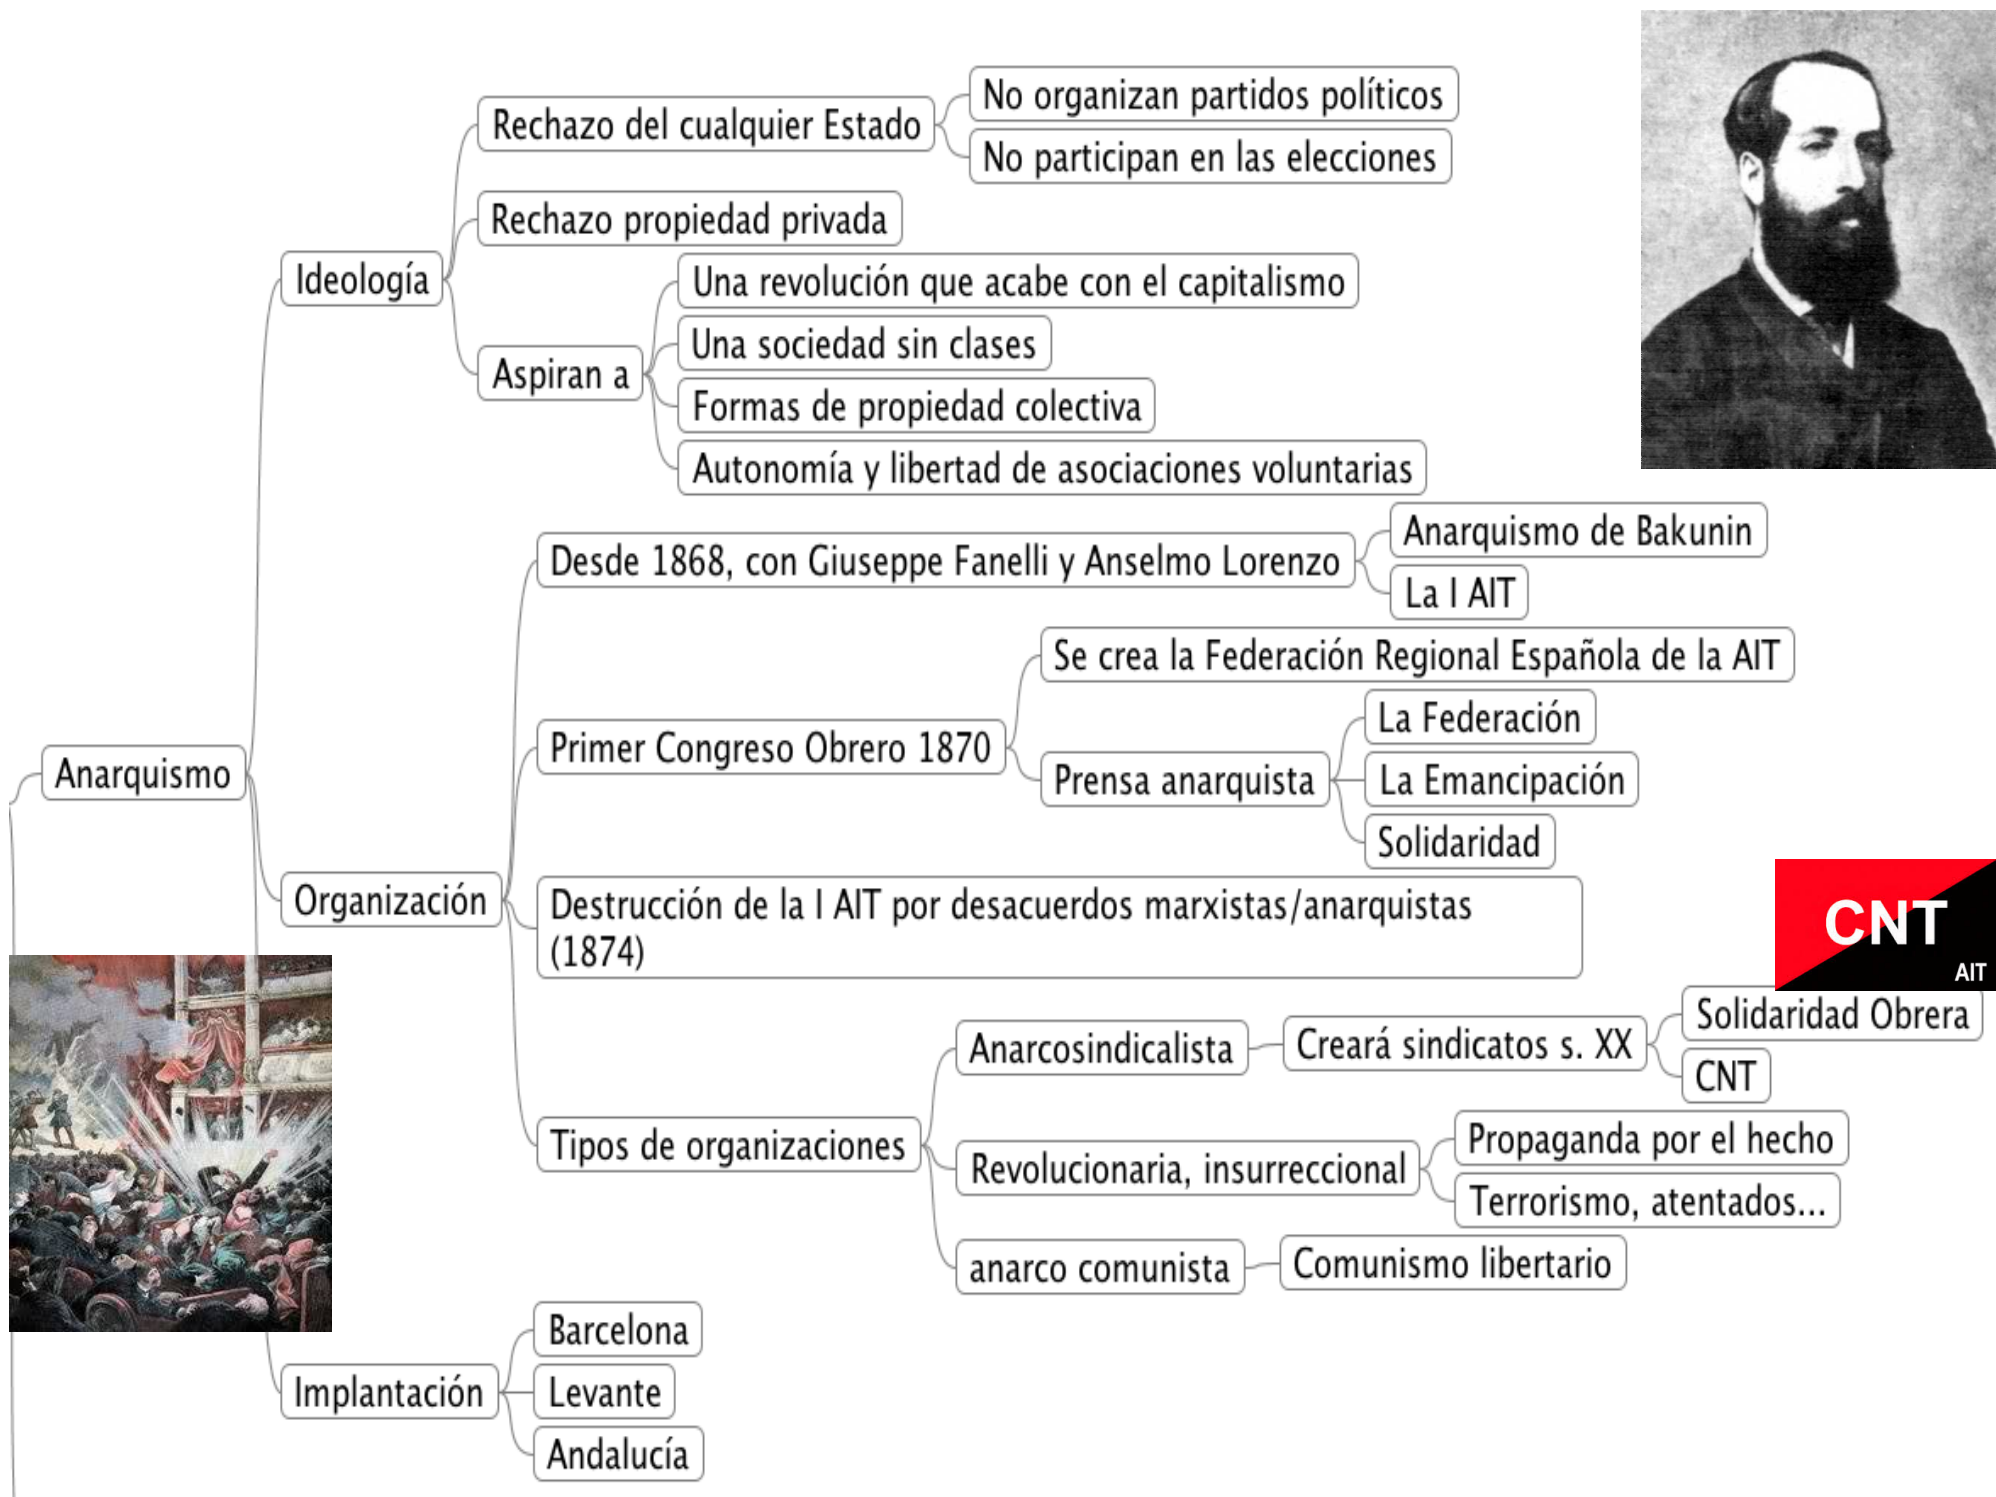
Anarquismo

Ideología

Rechazo del cualquier Estado

No organizan partidos políticos

No participan en las elecciones

Rechazo propiedad privada

Aspiran a

Una revolución que acabe con el capitalismo

Una sociedad sin clases

Formas de propiedad colectiva

Autonomía y libertad de asociaciones voluntarias

Organización

Desde 1868, con Giuseppe Fanelli y Anselmo Lorenzo

Anarquismo de Bakunin

La I AIT

Primer Congreso Obrero 1870

Se crea la Federación Regional Española de la AIT

Prensa anarquista

La Federación

La Emancipación

Solidaridad

Destrucción de la I AIT por desacuerdos marxistas/anarquistas (1874)

CNT

AIT

Tipos de organizaciones

Anarcosindicalista

Creará sindicatos s. XX

Solidaridad Obrera

CNT

Revolucionaria, insurreccional

Propaganda por el hecho

Terrorismo, atentados...

anarco comunista

Comunismo libertario

Implantación

Barcelona

Levante

Andalucía